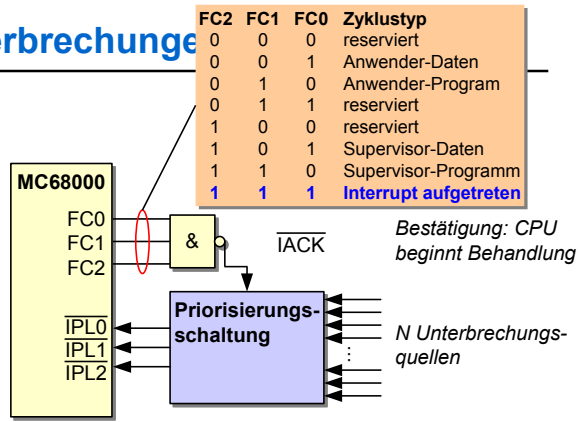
rbrechunge

| FC2 | FC1 | FC0 | Zyklustyp |
|---|---|---|---|
| 0 | 0 | 0 | reserviert |
| 0 | 0 | 1 | Anwender-Daten |
| 0 | 1 | 0 | Anwender-Program |
| 0 | 1 | 1 | reserviert |
| 1 | 0 | 0 | reserviert |
| 1 | 0 | 1 | Supervisor-Daten |
| 1 | 1 | 0 | Supervisor-Programm |
| 1 | 1 | 1 | Interrupt aufgetreten |

MC68000

FC0
FC1
FC2

&

$\overline{IACK}$

Bestätigung: CPU beginnt Behandlung

$\overline{IPL0}$
$\overline{IPL1}$
$\overline{IPL2}$

Priorisierungs-schaltung

N Unterbrechungs-quellen